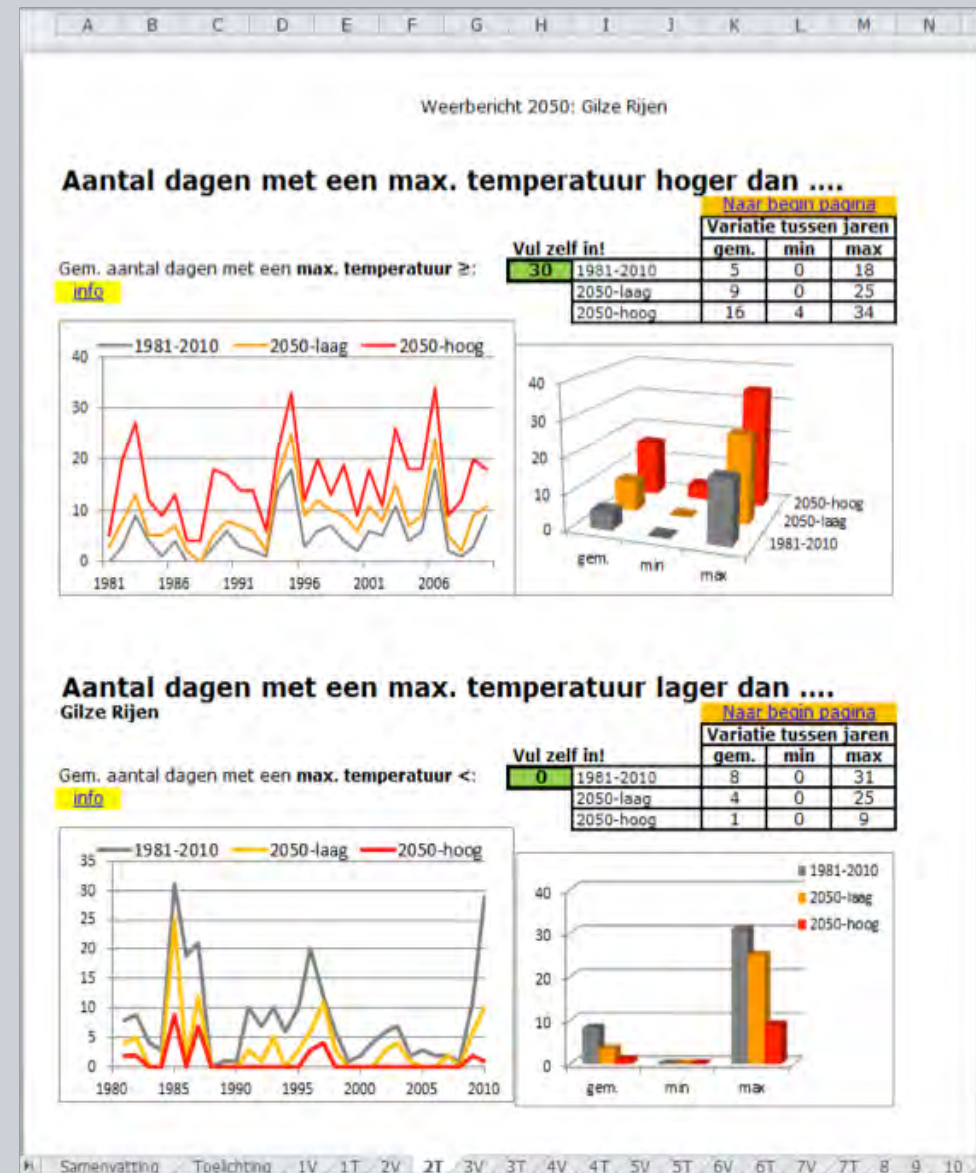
A B C D E F G H I J K L M N

Weerbericht 2050: Gilze Rijen

Aantal dagen met een max. temperatuur hoger dan ....

Naar begin pagina

Gem. aantal dagen met een **max. temperatuur** ≥:

info

Vul zelf in!

30

| | Variatie tussen jaren | | |
|---|---|---|---|
| | gem. | min | max |
| 1981-2010 | 5 | 0 | 18 |
| 2050-laag | 9 | 0 | 25 |
| 2050-hoog | 16 | 4 | 34 |

1981-2010 2050-laag 2050-hoog
40 30 20 10 0
1981 1986 1991 1996 2001 2006

40 30 20 10 0
gem. min max
2050-hoog 2050-laag 1981-2010

Aantal dagen met een max. temperatuur lager dan ....
Gilze Rijen

Naar begin pagina

Gem. aantal dagen met een **max. temperatuur** <:

info

Vul zelf in!

0

| | Variatie tussen jaren | | |
|---|---|---|---|
| | gem. | min | max |
| 1981-2010 | 8 | 0 | 31 |
| 2050-laag | 4 | 0 | 25 |
| 2050-hoog | 1 | 0 | 9 |

1981-2010 2050-laag 2050-hoog
35 30 25 20 15 10 5 0
1980 1985 1990 1995 2000 2005 2010

1981-2010
2050-laag
2050-hoog
40 30 20 10 0
gem. min max

Samenvatting Toelichting 1V 1T 2V 2T 3V 3T 4V 4T 5V 5T 6V 6T 7V 7T 8 9 10